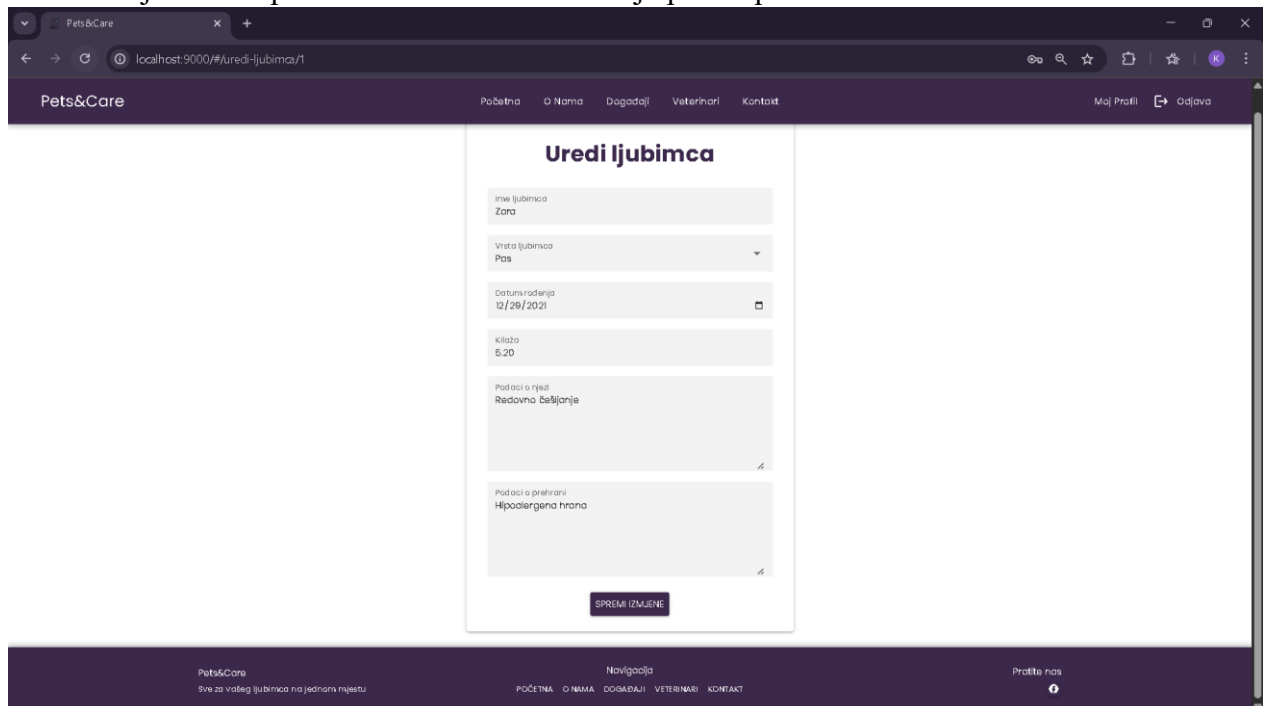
Pets&Care

localhost:9000/#/uredi-ljubimca/1

Pets&Care

Početna O Nama Događaji Veterinari Kontakt

Moj Profil Odjava

Uredi ljubimca

Ime ljubimca
Zara

Vrsta ljubimca
Pas

Datum rođenja
12/29/2021

Kilaža
5.20

Podaci o njezi
Redovno češljanje

Podaci o prehrani
Hipoalergena hrana

SPREMI IZMJENE

Pets&Care
Sve za vašeg ljubimca na jednom mjestu

Navigacija
POČETNA O NAMA DOGAĐAJI VETERINARI KONTAKT

Pratite nas